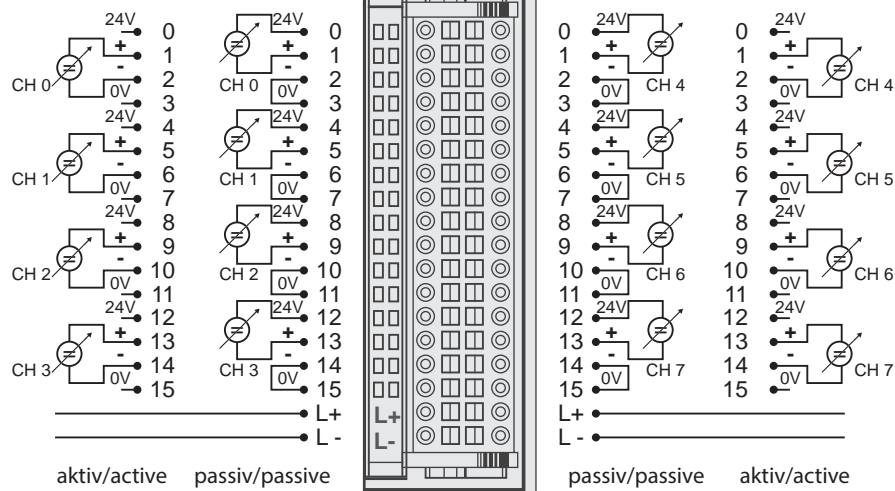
24V 0
+ 1
CH 0 - 2
0V 3
24V 4
+ 5
CH 1 - 6
0V 7
24V 8
+ 9
CH 2 - 10
0V 11
24V 12
+ 13
CH 3 - 14
0V 15

24V 0
+ 1
CH 0 - 2
0V 3
24V 4
+ 5
CH 1 - 6
0V 7
24V 8
+ 9
CH 2 - 10
0V 11
24V 12
+ 13
CH 3 - 14
0V 15

L+
L -

L+
L-

0 24V
1 +
2 - CH 4
3 0V
4 24V
5 +
6 - CH 5
7 0V
8 24V
9 +
10 - CH 6
11 0V
12 24V
13 +
14 - CH 7
15 0V

0 24V
1 +
2 - CH 4
3 0V
4 24V
5 +
6 - CH 5
7 0V
8 24V
9 +
10 - CH 6
11 0V
12 24V
13 +
14 - CH 7
15 0V

L+
L -

aktiv/active passiv/passive passiv/passive aktiv/active